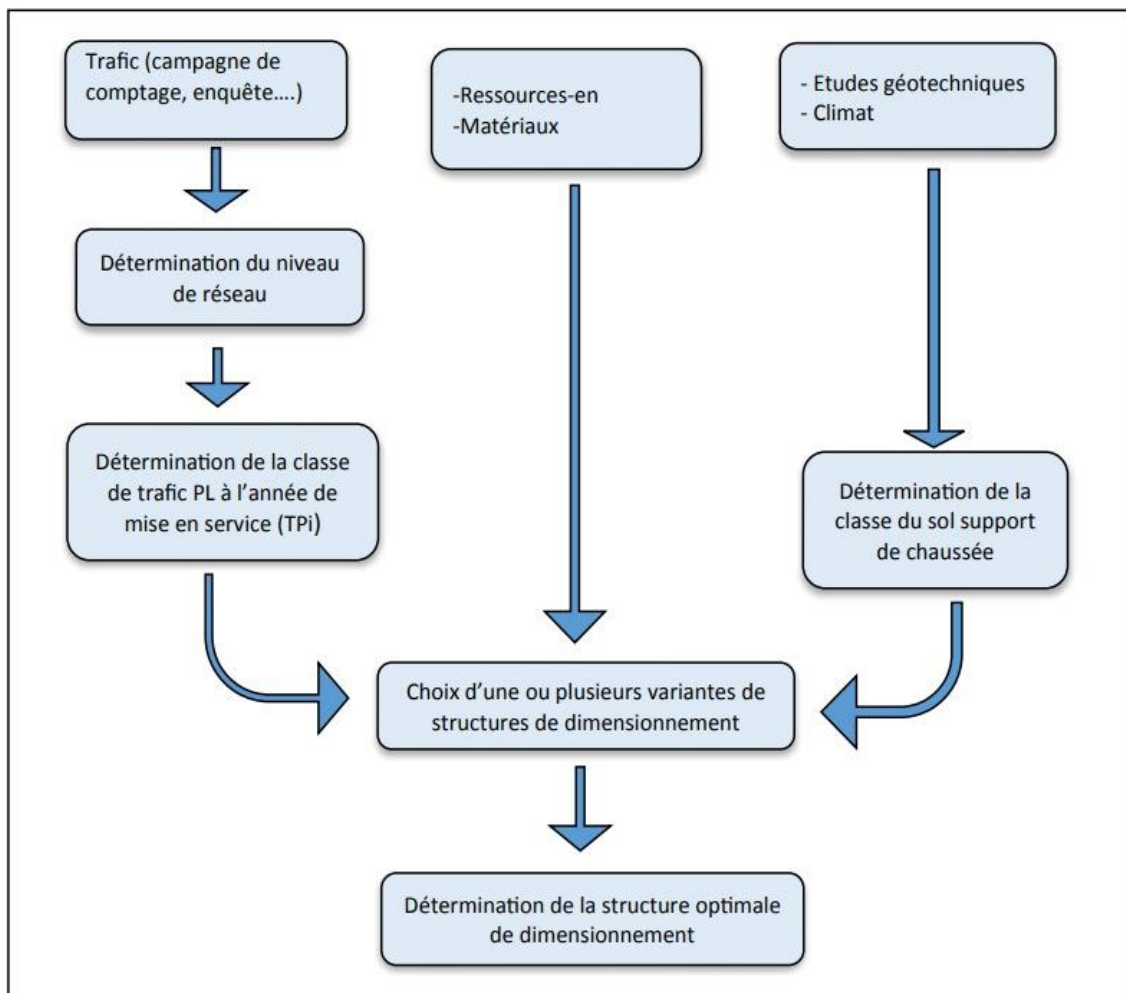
Trafic (campagne de comptage, enquête….)

-Ressources-en
-Matériaux

- Etudes géotechniques
- Climat

Détermination du niveau de réseau

Détermination de la classe de trafic PL à l'année de mise en service (TPi)

Détermination de la classe du sol support de chaussée

Choix d'une ou plusieurs variantes de structures de dimensionnement

Détermination de la structure optimale de dimensionnement